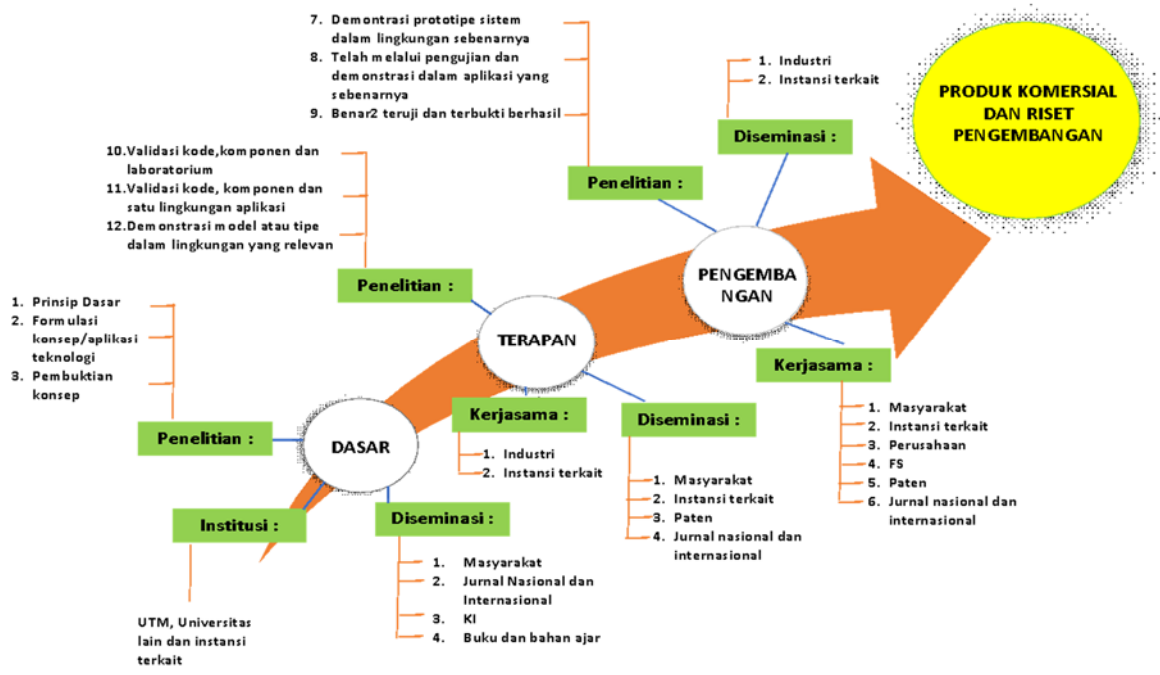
7. Demontrasi prototipe sistem dalam lingkungan sebenarnya
8. Telah melalui pengujian dan demonstrasi dalam aplikasi yang sebenarnya
9. Benar2 teruji dan terbukti berhasil

1. Industri
2. Instansi terkait

PRODUK KOMERSIAL DAN RISET PENGEMBANGAN

Diseminasi :

10. Validasi kode, komponen dan laboratorium
11. Validasi kode, komponen dan satu lingkungan aplikasi
12. Demonstrasi model atau tipe dalam lingkungan yang relevan

Penelitian :

PENGEMBANGAN

Penelitian :

1. Prinsip Dasar
2. Formulasi konsep/aplikasi teknologi
3. Pembuktian konsep

TERAPAN

Kerjasama :

Kerjasama :

Diseminasi :

1. Masyarakat
2. Instansi terkait
3. Perusahaan
4. FS
5. Paten
6. Jurnal nasional dan internasional

Penelitian :

DASAR

1. Industri
2. Instansi terkait

1. Masyarakat
2. Instansi terkait
3. Paten
4. Jurnal nasional dan internasional

Institusi :

Diseminasi :

1. Masyarakat
2. Jurnal Nasional dan Internasional
3. KI
4. Buku dan bahan ajar

UTM, Universitas lain dan instansi terkait